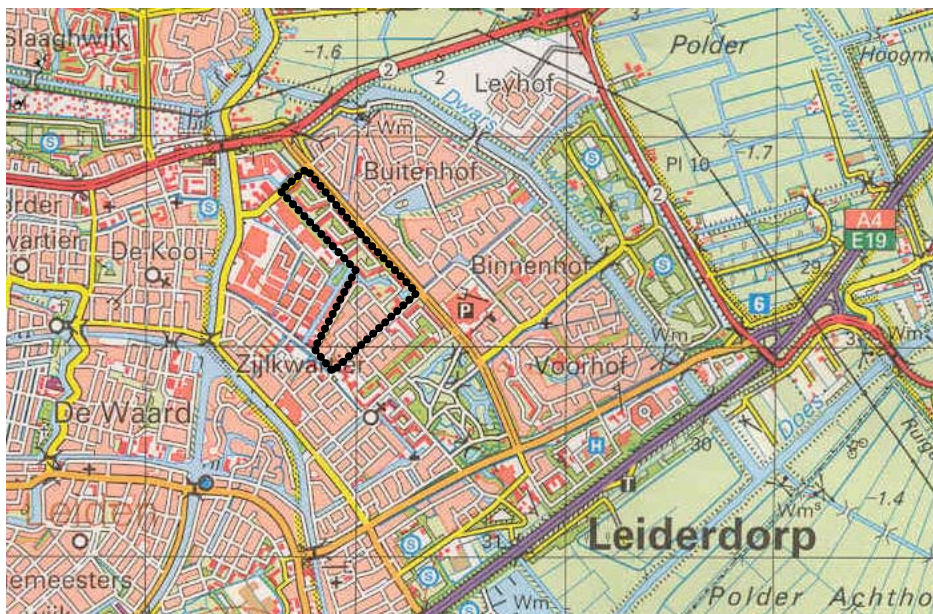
Slaaghwijk
-1.6
2
2
Leyhof
Polder
Hoogm
Zijdwetering
Dwars
Wm
Buitenhof
S
Pl 10
-1.7
S
2
erder
wartier
De Kooi
A4
E19
Binnenhof
S
29
P
6
Wm
Wm
Zijlkwartier
Voorhof
De Waard
H
30
Does
T
-1.4
Wms
Leiden
S
31
Leiderdorp
emeesters
S
Wm
Polder Achthof